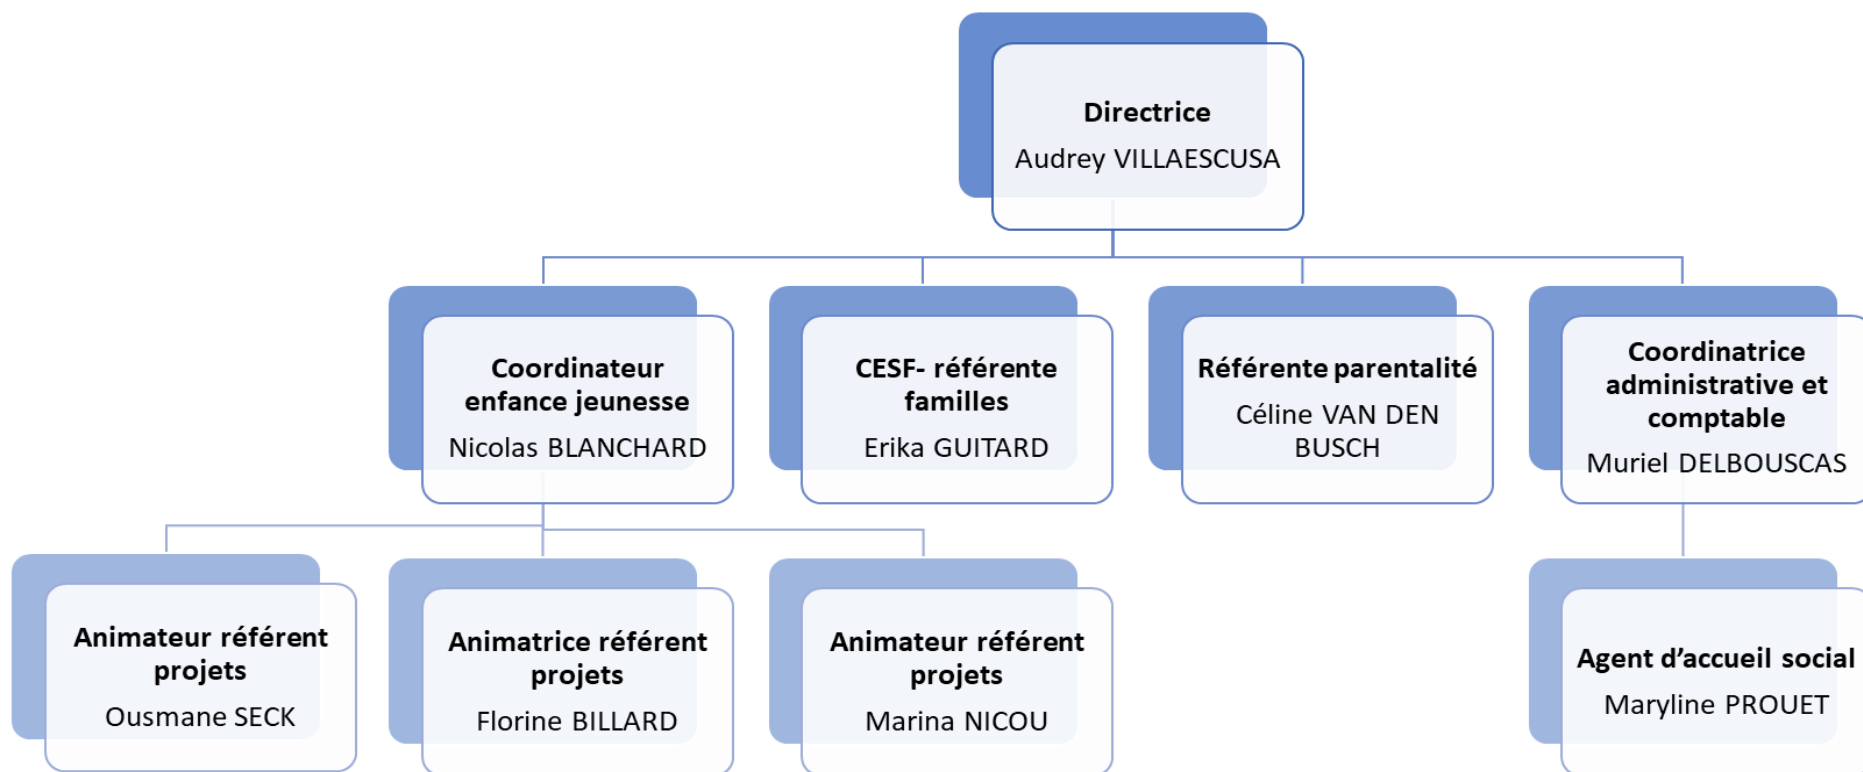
Directrice
Audrey VILLAESCUSA

Coordinateur enfance jeunesse
Nicolas BLANCHARD

CESF- référente familles
Erika GUITARD

Référente parentalité
Céline VAN DEN BUSCH

Coordinatrice administrative et comptable
Muriel DELBOUSCAS

Animateur référent projets
Ousmane SECK

Animatrice référent projets
Florine BILLARD

Animateur référent projets
Marina NICOU

Agent d'accueil social
Maryline PROUET